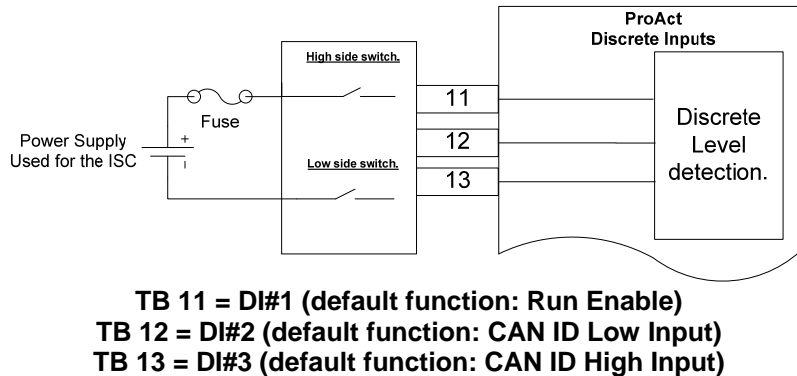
ProAct
Discrete Inputs

High side switch.

Fuse

Power Supply
Used for the ISC

+
I

Low side switch.

11

12

13

Discrete
Level
detection.

TB 11 = DI#1 (default function: Run Enable)
TB 12 = DI#2 (default function: CAN ID Low Input)
TB 13 = DI#3 (default function: CAN ID High Input)